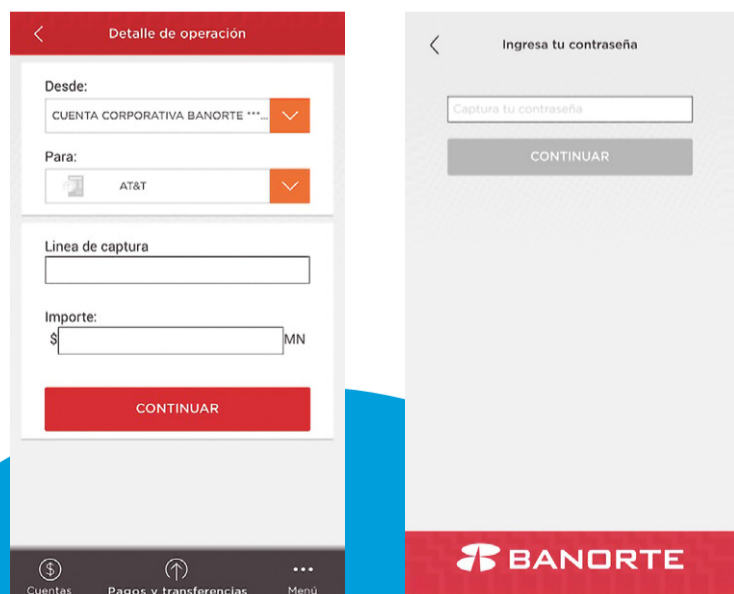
Detalle de operación

Desde:
CUENTA CORPORATIVA BANORTE ***...

Para:
AT&T

Linea de captura

Importe:
$ MN

CONTINUAR

Cuentas
Pagos y transferencias
Menú

Ingresa tu contraseña

Captura tu contraseña

CONTINUAR

BANORTE